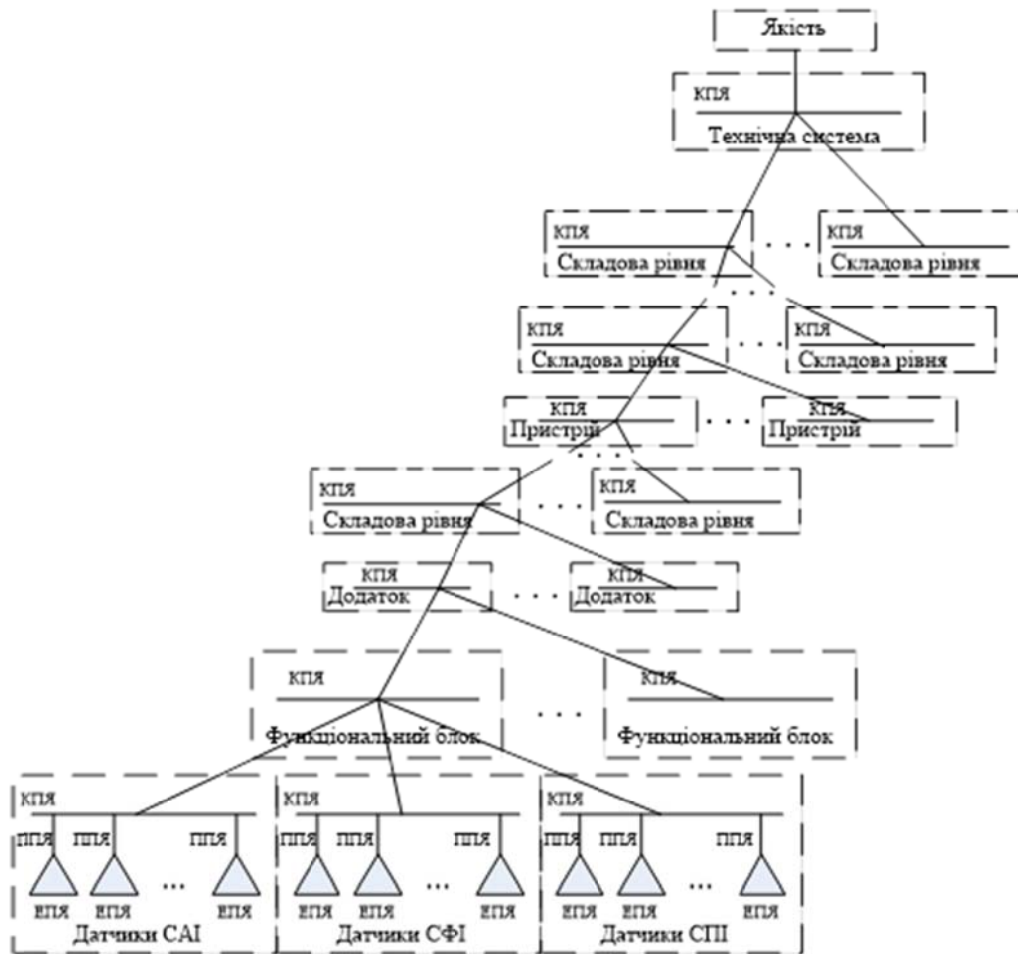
Якість

КПЯ
Технічна система

КПЯ
Складова рівня
. . .
КПЯ
Складова рівня

КПЯ
Складова рівня
. . .
КПЯ
Складова рівня

КПЯ
Пристрій
. . .
КПЯ
Пристрій

КПЯ
Складова рівня
. . .
КПЯ
Складова рівня

КПЯ
Додаток
. . .
КПЯ
Додаток

КПЯ
Функціональний блок
. . .
КПЯ
Функціональний блок

КПЯ
ППЯ ППЯ ... ППЯ
ЕПЯ ЕПЯ ЕПЯ
Датчики САІ

КПЯ
ППЯ ППЯ ... ППЯ
ЕПЯ ЕПЯ ЕПЯ
Датчики СФІ

КПЯ
ППЯ ППЯ ... ППЯ
ЕПЯ ЕПЯ ЕПЯ
Датчики СПІ